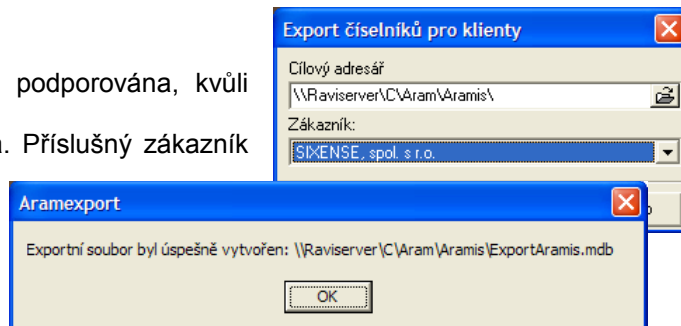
podporována, kvůli

n. Příslušný zákazník

Export číselníků pro klienty

Cílový adresář

\\Raviserver\C\Aram\Aramis\

Zákazník:

SIXENSE, spol. s r.o.

Aramexport

Exportní soubor byl úspěšně vytvořen: \\Raviserver\C\Aram\Aramis\ExportAramis.mdb

OK